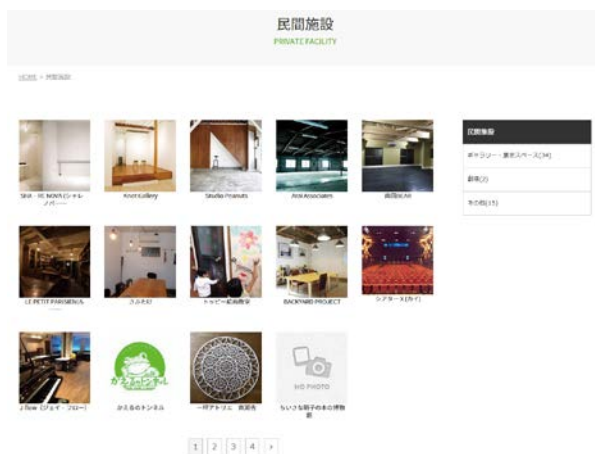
民間施設
PRIVATE FACILITY

HOME > 民間施設

SHA - RE NOVA (シャレノバ)

Knot Gallery

Studio Peanuts

Pick Associates

高田SUN

LE PETIT PARISIEN (ル・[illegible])

ふふふ灯

トッピー絵画教室

BACKYARD PROJECT

シアターX (カイ)

J-flow (ジェイ・フロー)

かえるのテンネル

一灯アトリエ 高須舎

NO PHOTO

ちいさな親子の木の博物館

民間施設

ギャラリー・展示スペース(34)

劇場(7)

その他(15)

1 2 3 4 ›